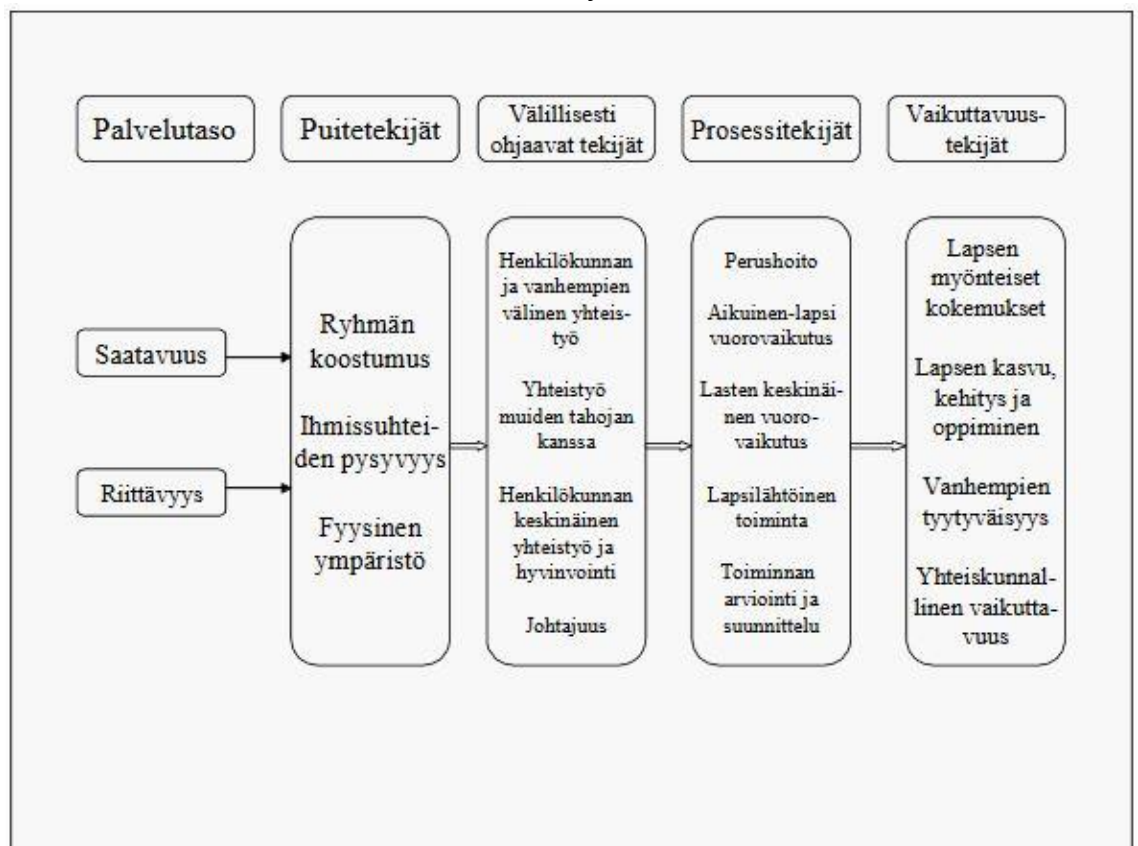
Palvelutaso

Puitetekijät

Välillisesti ohjaavat tekijät

Prosessitekijät

Vaikuttavuustekijät

Saatavuus

Riittävyys

Ryhmän koostumus

Ihmissuhteiden pysyvyys

Fyysinen ympäristö

Henkilökunnan ja vanhempien välinen yhteistyö

Yhteistyö muiden tahojan kanssa

Henkilökunnan keskinäinen yhteistyö ja hyvinvointi

Johtajuus

Perushoito

Aikuinen-lapsi vuorovaikutus

Lasten keskinäinen vuorovaikutus

Lapsilähtöinen toiminta

Toiminnan arviointi ja suunnittelu

Lapsen myönteiset kokemukset

Lapsen kasvu, kehitys ja oppiminen

Vanhempien tyytyväisyys

Yhteiskunnallinen vaikuttavuus